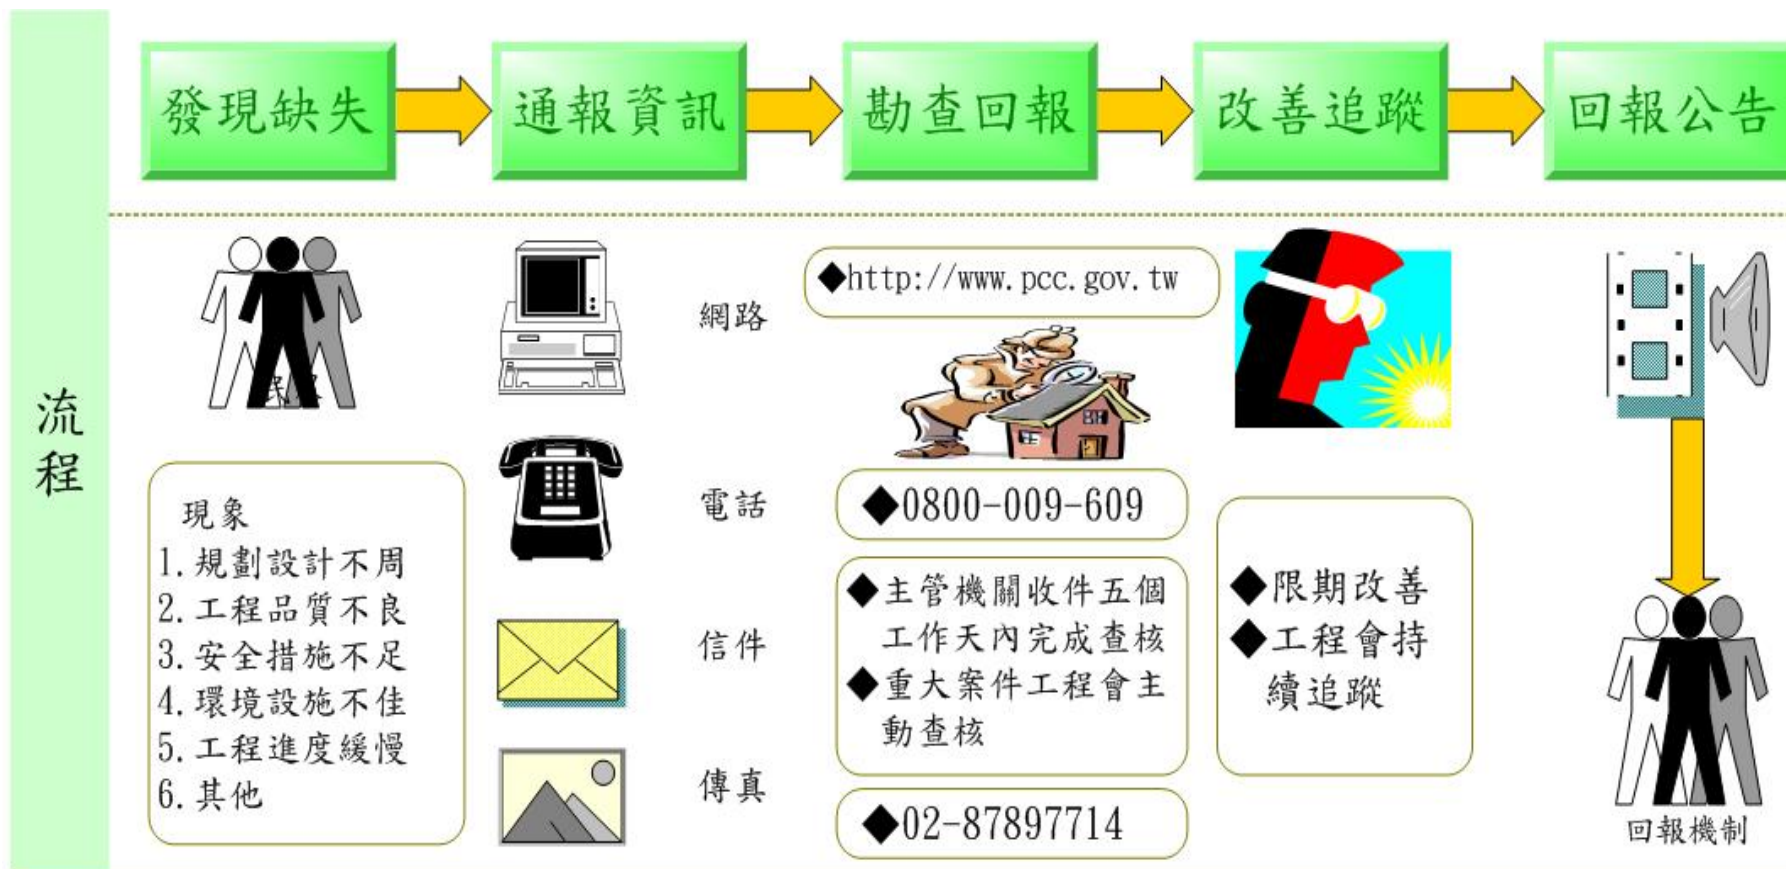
流程

發現缺失 通報資訊 勘查回報 改善追蹤 回報公告

民眾

現象
1.規劃設計不周
2.工程品質不良
3.安全措施不足
4.環境設施不佳
5.工程進度緩慢
6.其他

網路
電話
信件
傳真

◆http://www.pcc.gov.tw

◆0800-009-609

◆主管機關收件五個工作天內完成查核
◆重大案件工程會主動查核

◆02-87897714

◆限期改善
◆工程會持續追蹤

回報機制